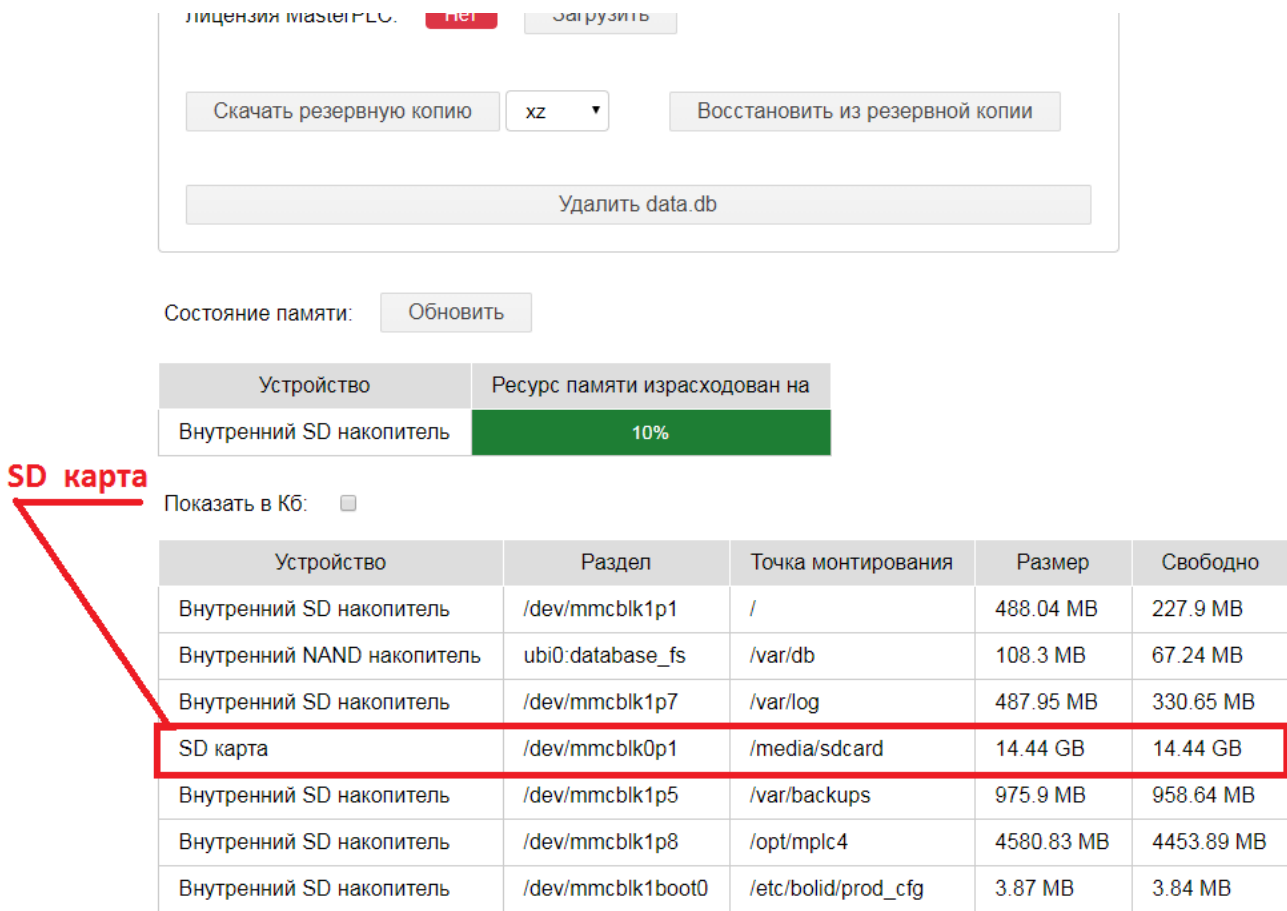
Лицензия MasterPLC: Нет Загрузить

Скачать резервную копию xz Восстановить из резервной копии

Удалить data.db

Состояние памяти: Обновить

| Устройство | Ресурс памяти израсходован на |
|---|---|
| Внутренний SD накопитель | 10% |

SD карта

Показать в Кб:

| Устройство | Раздел | Точка монтирования | Размер | Свободно |
|---|---|---|---|---|
| Внутренний SD накопитель | /dev/mmcblk1p1 | / | 488.04 MB | 227.9 MB |
| Внутренний NAND накопитель | ubi0:database_fs | /var/db | 108.3 MB | 67.24 MB |
| Внутренний SD накопитель | /dev/mmcblk1p7 | /var/log | 487.95 MB | 330.65 MB |
| SD карта | /dev/mmcblk0p1 | /media/sdcard | 14.44 GB | 14.44 GB |
| Внутренний SD накопитель | /dev/mmcblk1p5 | /var/backups | 975.9 MB | 958.64 MB |
| Внутренний SD накопитель | /dev/mmcblk1p8 | /opt/mplc4 | 4580.83 MB | 4453.89 MB |
| Внутренний SD накопитель | /dev/mmcblk1boot0 | /etc/bolid/prod_cfg | 3.87 MB | 3.84 MB |